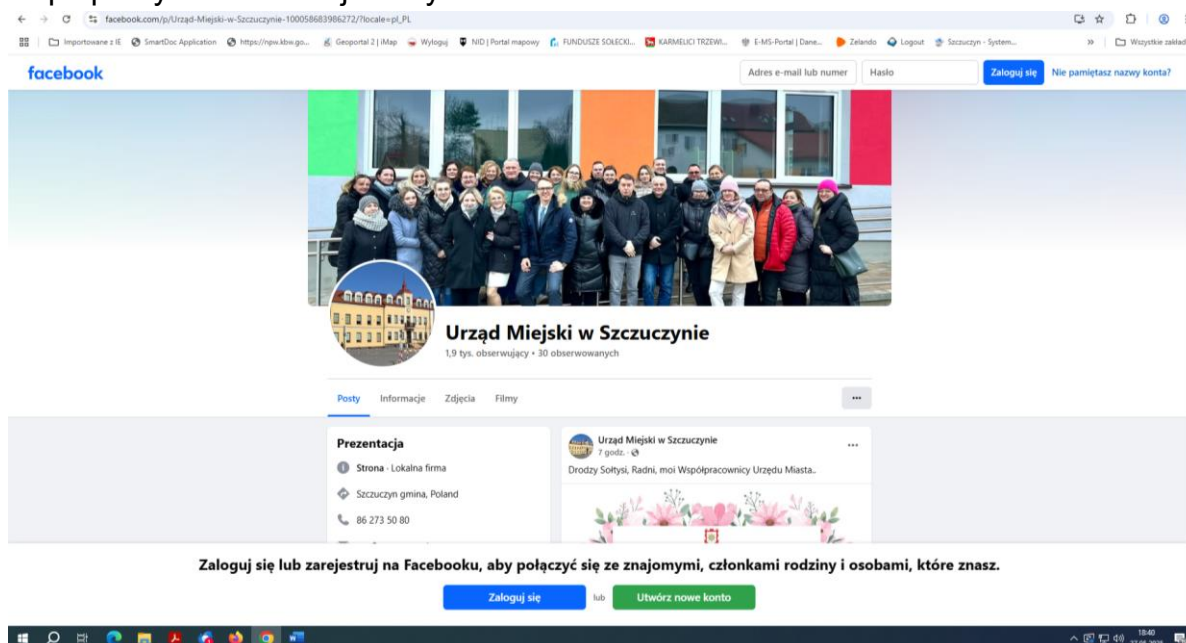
facebook.com/p/Urząd-Miejski-w-Szczuczynie-100058683986272/?locale=pl_PL

Importowane z IE   SmartDoc Application   https://npw.kbw.go...   Geoportal 2 | iMap   Wyloguj   NID | Portal mapowy   FUNDUSZE SOŁECKI...   KARMELICI TRZEWI...   E-MS-Portal | Dane...   Zelando   Logout   Szczuczyn - System...   Wszystkie zakład

facebook   Adres e-mail lub numer   Hasło   Zaloguj się   Nie pamiętasz nazwy konta?

Urząd Miejski w Szczuczynie
1,9 tys. obserwujący • 30 obserwowanych

Posty   Informacje   Zdjęcia   Filmy   ...

Prezentacja
Strona · Lokalna firma
Szczuczyn gmina, Poland
86 273 50 80

Urząd Miejski w Szczuczynie
7 godz. ·
Drodzy Sołtysi, Radni, moi Współpracownicy Urzędu Miasta...

Zaloguj się lub zarejestruj na Facebooku, aby połączyć się ze znajomymi, członkami rodziny i osobami, które znasz.

Zaloguj się   lub   Utwórz nowe konto

18:40